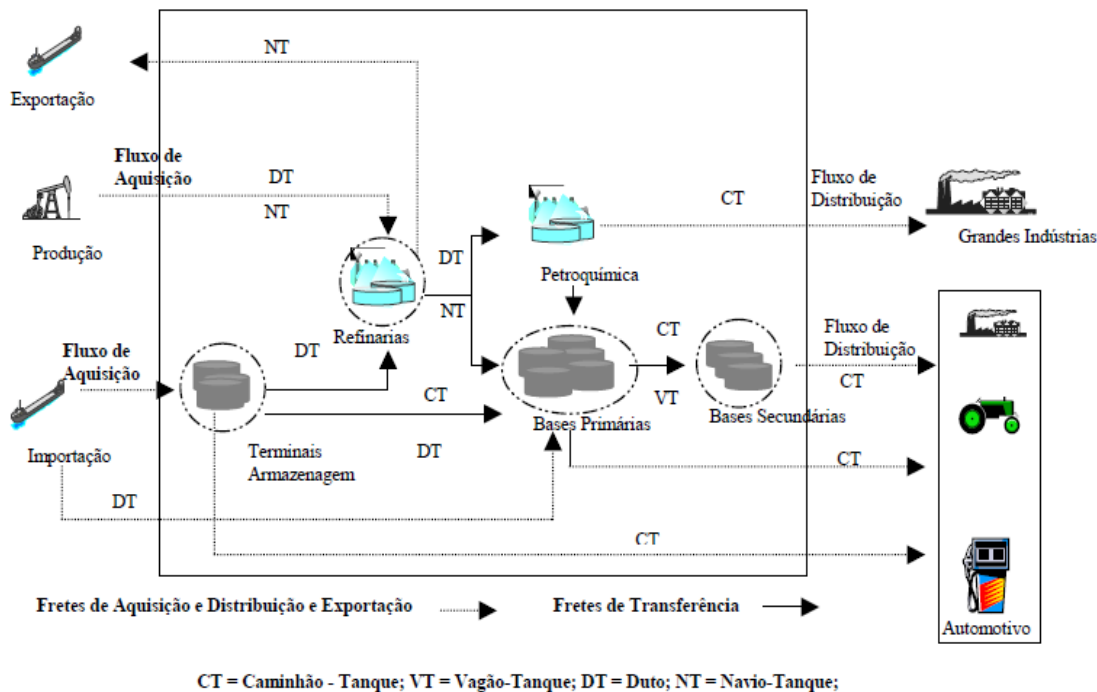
NT

Exportação

Fluxo de Aquisição

DT

NT

Produção

CT

Fluxo de Distribuição

Grandes Indústrias

Petroquímica

DT

NT

Refinarias

CT

Fluxo de Distribuição

CT

Fluxo de Aquisição

DT

CT

VT

Bases Primárias

Bases Secundárias

Importação

Terminais Armazenagem

DT

CT

DT

CT

Automotivo

Fretes de Aquisição e Distribuição e Exportação

Fretes de Transferência

CT = Caminhão - Tanque; VT = Vagão-Tanque; DT = Duto; NT = Navio-Tanque;